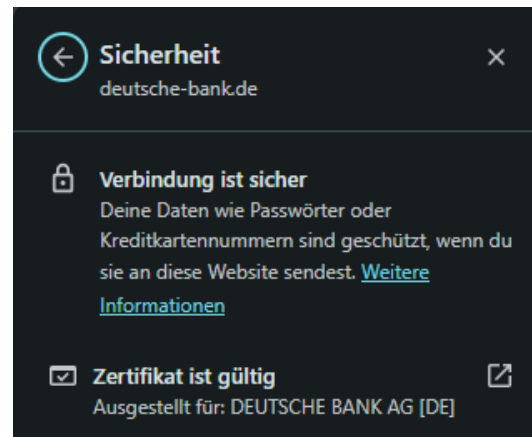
Sicherheit
deutsche-bank.de

Verbindung ist sicher
Deine Daten wie Passwörter oder Kreditkartennummern sind geschützt, wenn du sie an diese Website sendest. Weitere Informationen

Zertifikat ist gültig
Ausgestellt für: DEUTSCHE BANK AG [DE]